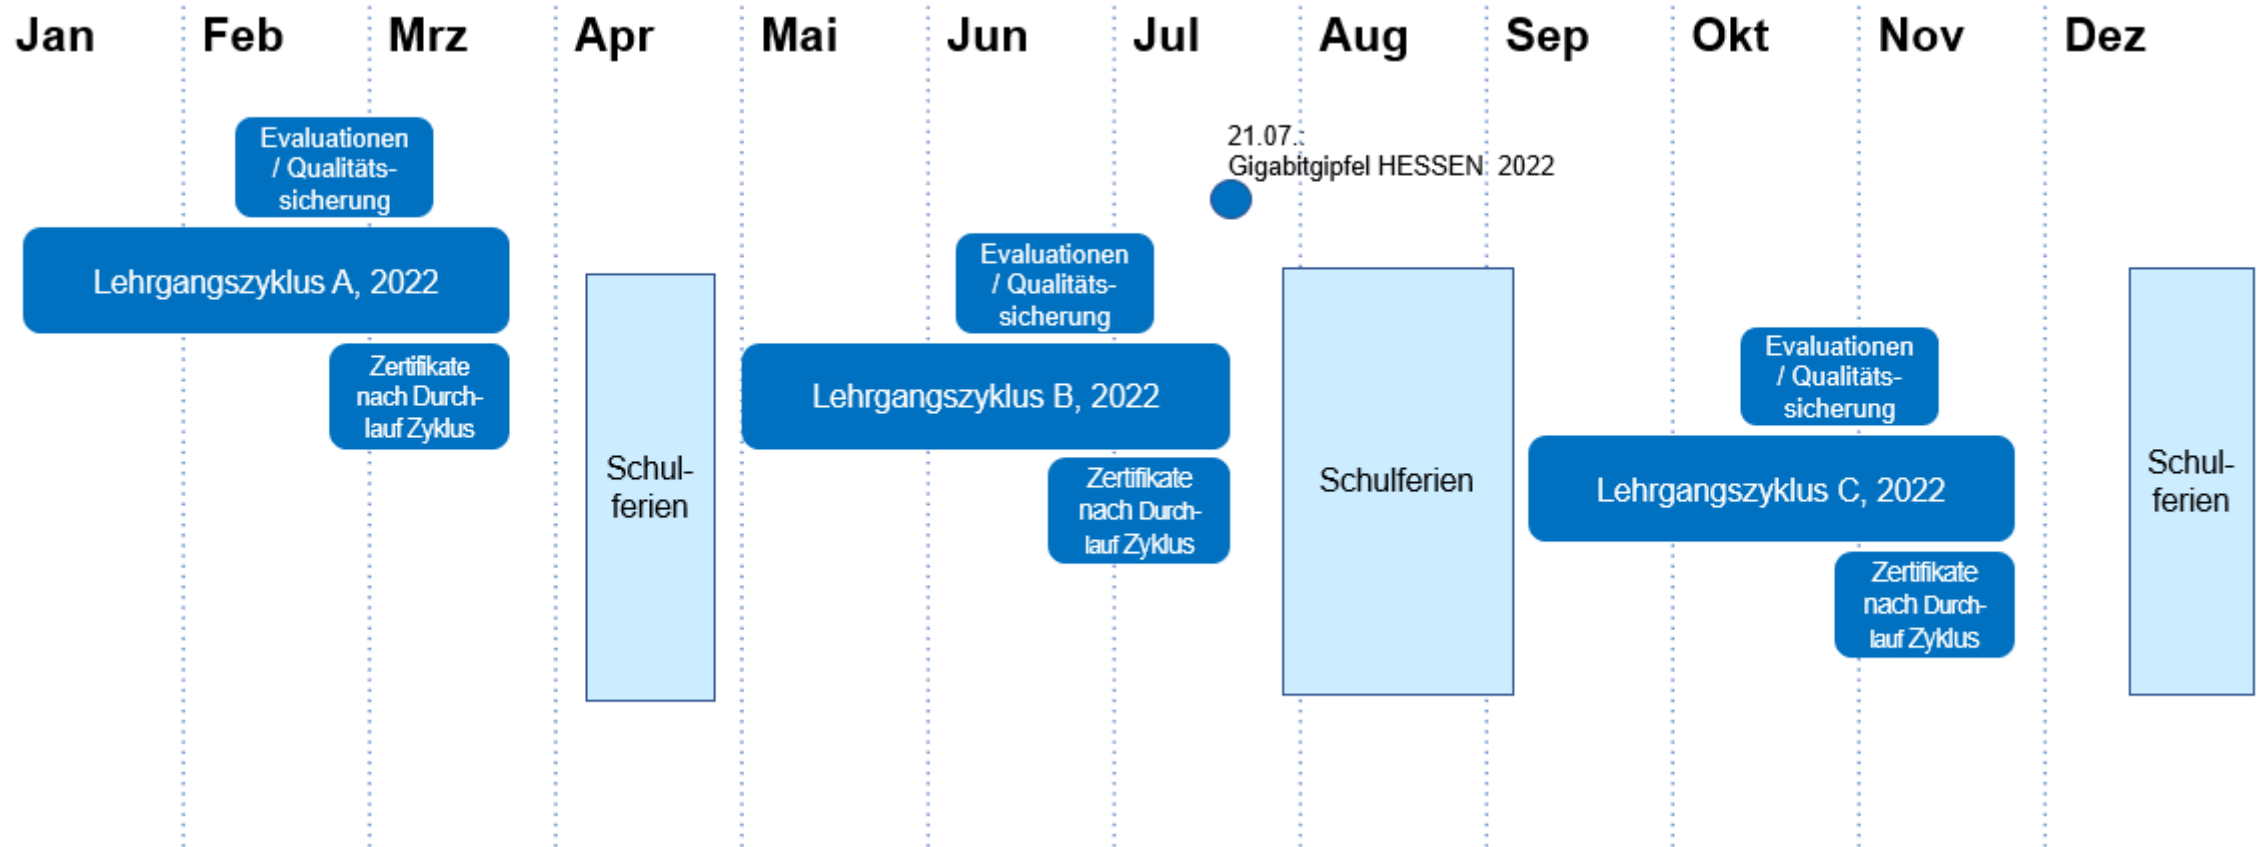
Jan Feb Mrz Apr Mai Jun Jul Aug Sep Okt Nov Dez

Evaluationen / Qualitätssicherung

Lehrgangszyklus A, 2022

Zertifikate nach Durchlauf Zyklus

Schulferien

Evaluationen / Qualitätssicherung

Lehrgangszyklus B, 2022

Zertifikate nach Durchlauf Zyklus

21.07.: Gigabitgipfel HESSEN 2022

Schulferien

Evaluationen / Qualitätssicherung

Lehrgangszyklus C, 2022

Zertifikate nach Durchlauf Zyklus

Schulferien